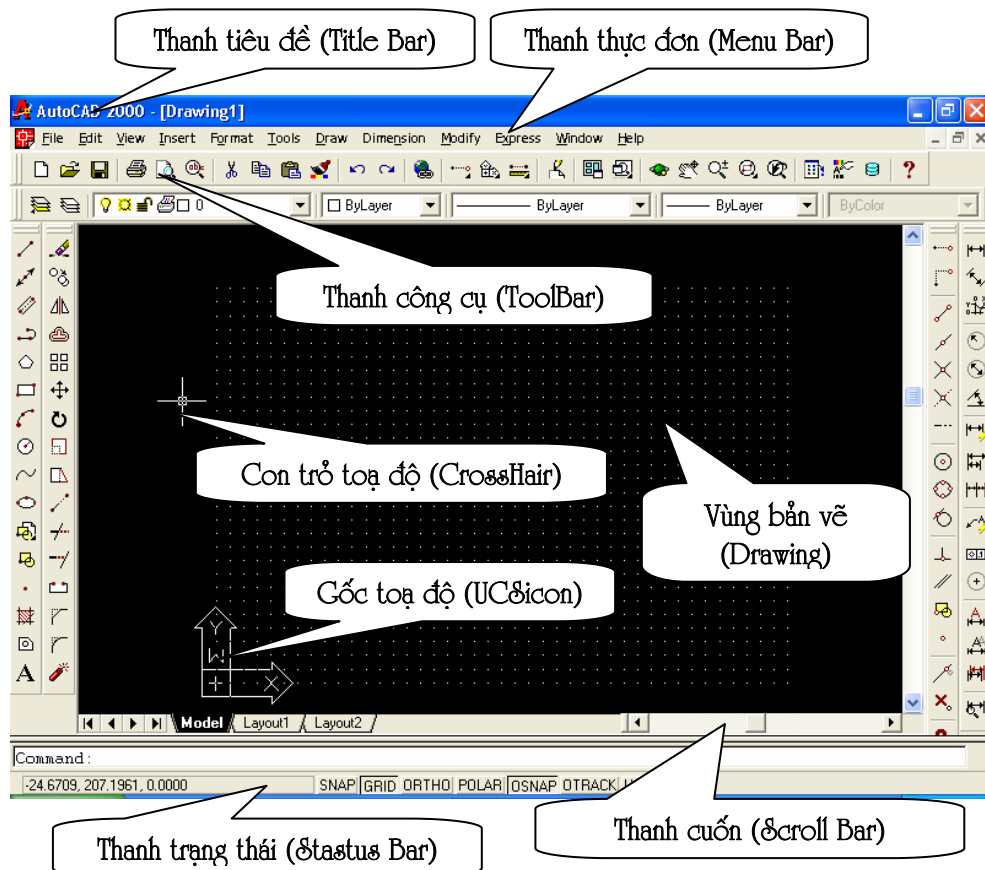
Thanh tiêu đề (Title Bar)

Thanh thực đơn (Menu Bar)

AutoCAD 2000 - [Drawing1]

File Edit View Insert Format Tools Draw Dimension Modify Express Window Help

0

ByLayer

ByLayer

ByLayer

ByColor

Thanh công cụ (ToolBar)

Con trỏ toạ độ (CrossHair)

Vùng bản vẽ (Drawing)

Gốc toạ độ (UCSicon)

Y

W

X

Model Layout1 Layout2

Command:

-24.6709, 207.1961, 0.0000

SNAP GRID ORTHO POLAR OSNAP OTRACK

Thanh trạng thái (Stastus Bar)

Thanh cuốn (Scroll Bar)